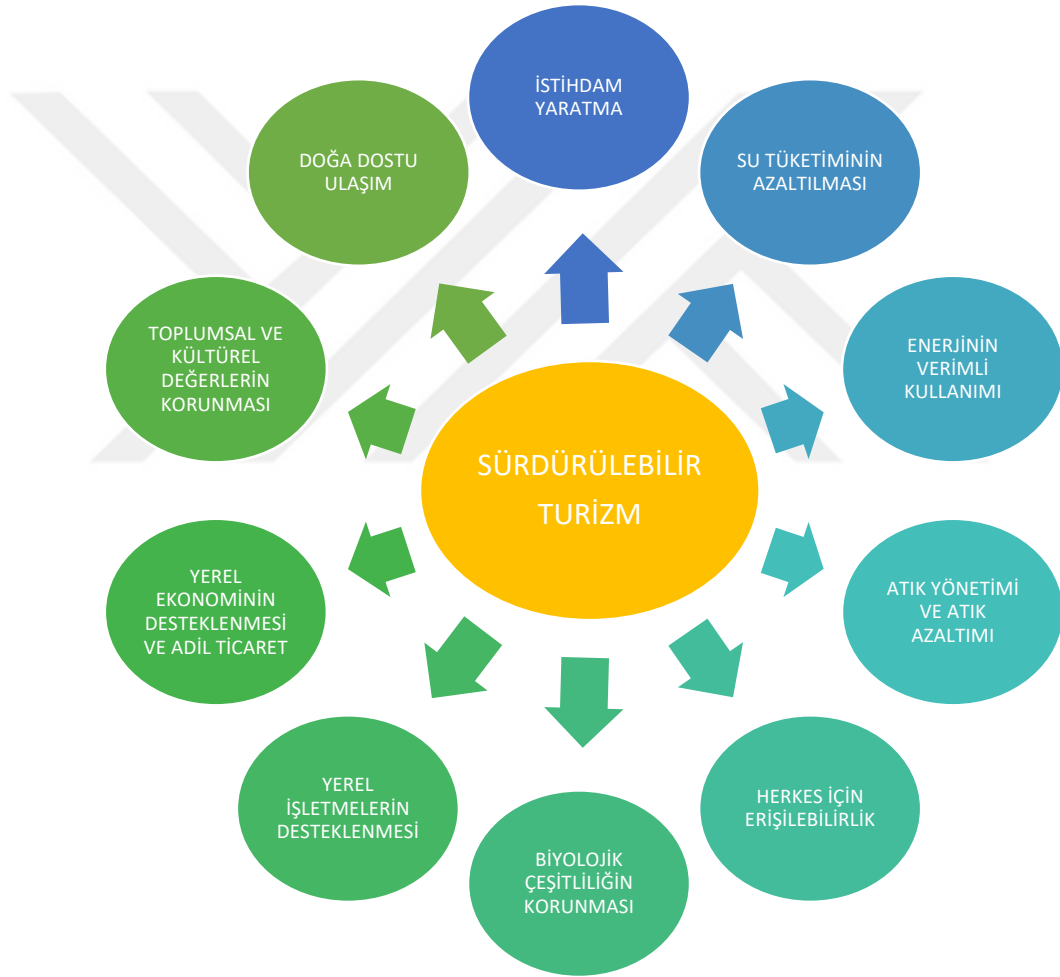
SÜRDÜRÜLEBİLİR TURİZM

İSTİHDAM YARATMA

SU TÜKETİMİNİN AZALTILMASI

ENERJİNİN VERİMLİ KULLANIMI

ATIK YÖNETİMİ VE ATIK AZALTIMI

HERKES İÇİN ERİŞİLEBİLİRLİK

BİYOLOJİK ÇEŞİTLİLİĞİN KORUNMASI

YEREL İŞLETMELERİN DESTEKLENMESİ

YEREL EKONOMİNİN DESTEKLENMESİ VE ADİL TİCARET

TOPLUMSAL VE KÜLTÜREL DEĞERLERİN KORUNMASI

DOĞA DOSTU ULAŞIM